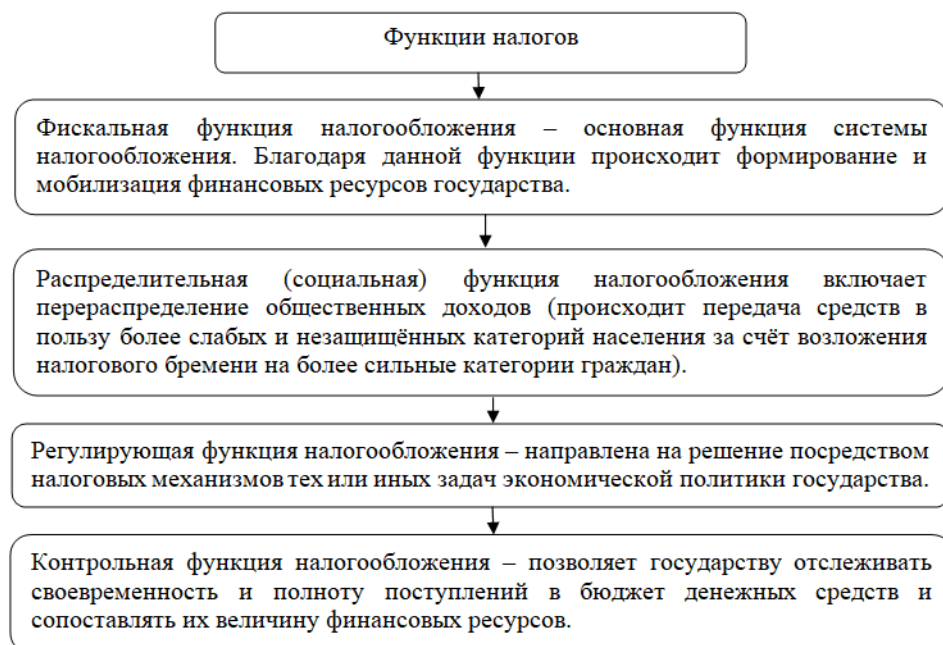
Функции налогов

Фискальная функция налогообложения – основная функция системы налогообложения. Благодаря данной функции происходит формирование и мобилизация финансовых ресурсов государства.

Распределительная (социальная) функция налогообложения включает перераспределение общественных доходов (происходит передача средств в пользу более слабых и незащищённых категорий населения за счёт возложения налогового бремени на более сильные категории граждан).

Регулирующая функция налогообложения – направлена на решение посредством налоговых механизмов тех или иных задач экономической политики государства.

Контрольная функция налогообложения – позволяет государству отслеживать своевременность и полноту поступлений в бюджет денежных средств и сопоставлять их величину финансовых ресурсов.